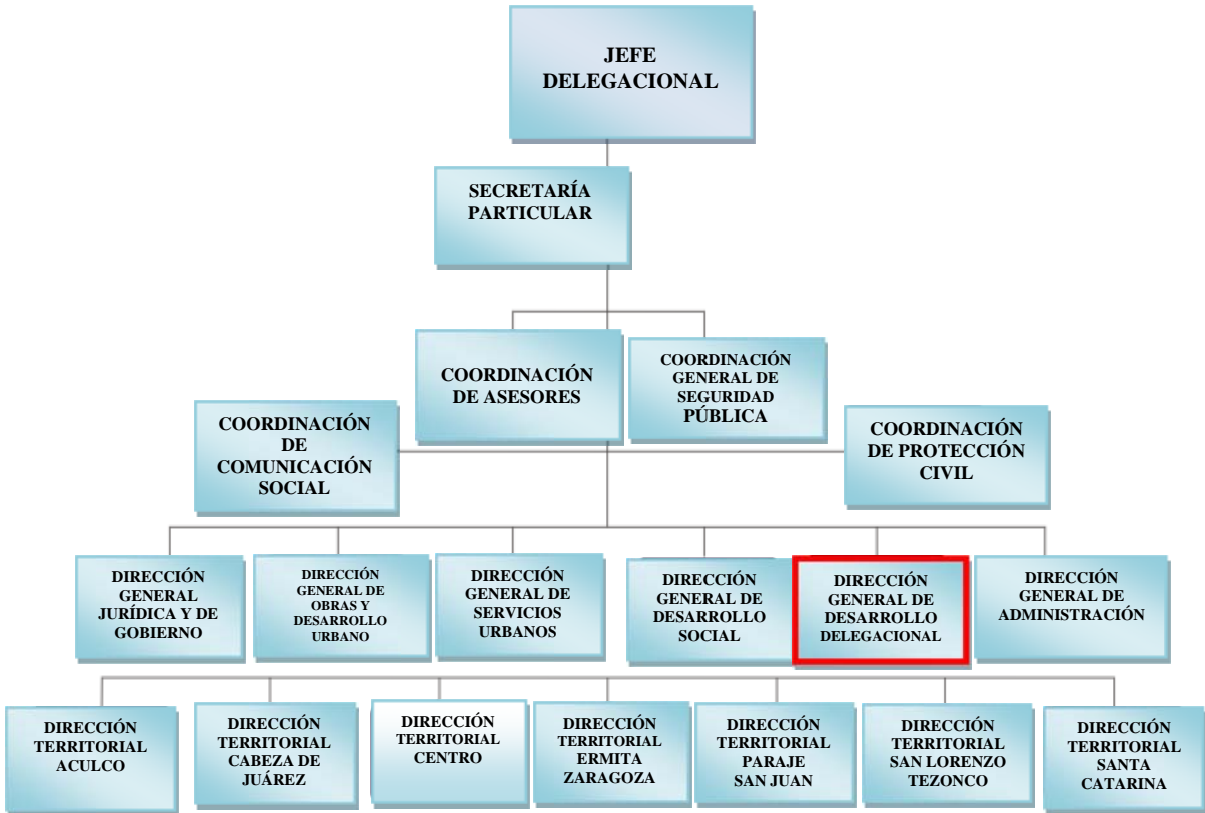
JEFE DELEGACIONAL

SECRETARÍA PARTICULAR

COORDINACIÓN DE ASESORES

COORDINACIÓN GENERAL DE SEGURIDAD PÚBLICA

COORDINACIÓN DE COMUNICACIÓN SOCIAL

COORDINACIÓN DE PROTECCIÓN CIVIL

DIRECCIÓN GENERAL JURÍDICA Y DE GOBIERNO

DIRECCIÓN GENERAL DE OBRAS Y DESARROLLO URBANO

DIRECCIÓN GENERAL DE SERVICIOS URBANOS

DIRECCIÓN GENERAL DE DESARROLLO SOCIAL

DIRECCIÓN GENERAL DE DESARROLLO DELEGACIONAL

DIRECCIÓN GENERAL DE ADMINISTRACIÓN

DIRECCIÓN TERRITORIAL ACULCO

DIRECCIÓN TERRITORIAL CABEZA DE JUÁREZ

DIRECCIÓN TERRITORIAL CENTRO

DIRECCIÓN TERRITORIAL ERMITA ZARAGOZA

DIRECCIÓN TERRITORIAL PARAJE SAN JUAN

DIRECCIÓN TERRITORIAL SAN LORENZO TEZONCO

DIRECCIÓN TERRITORIAL SANTA CATARINA